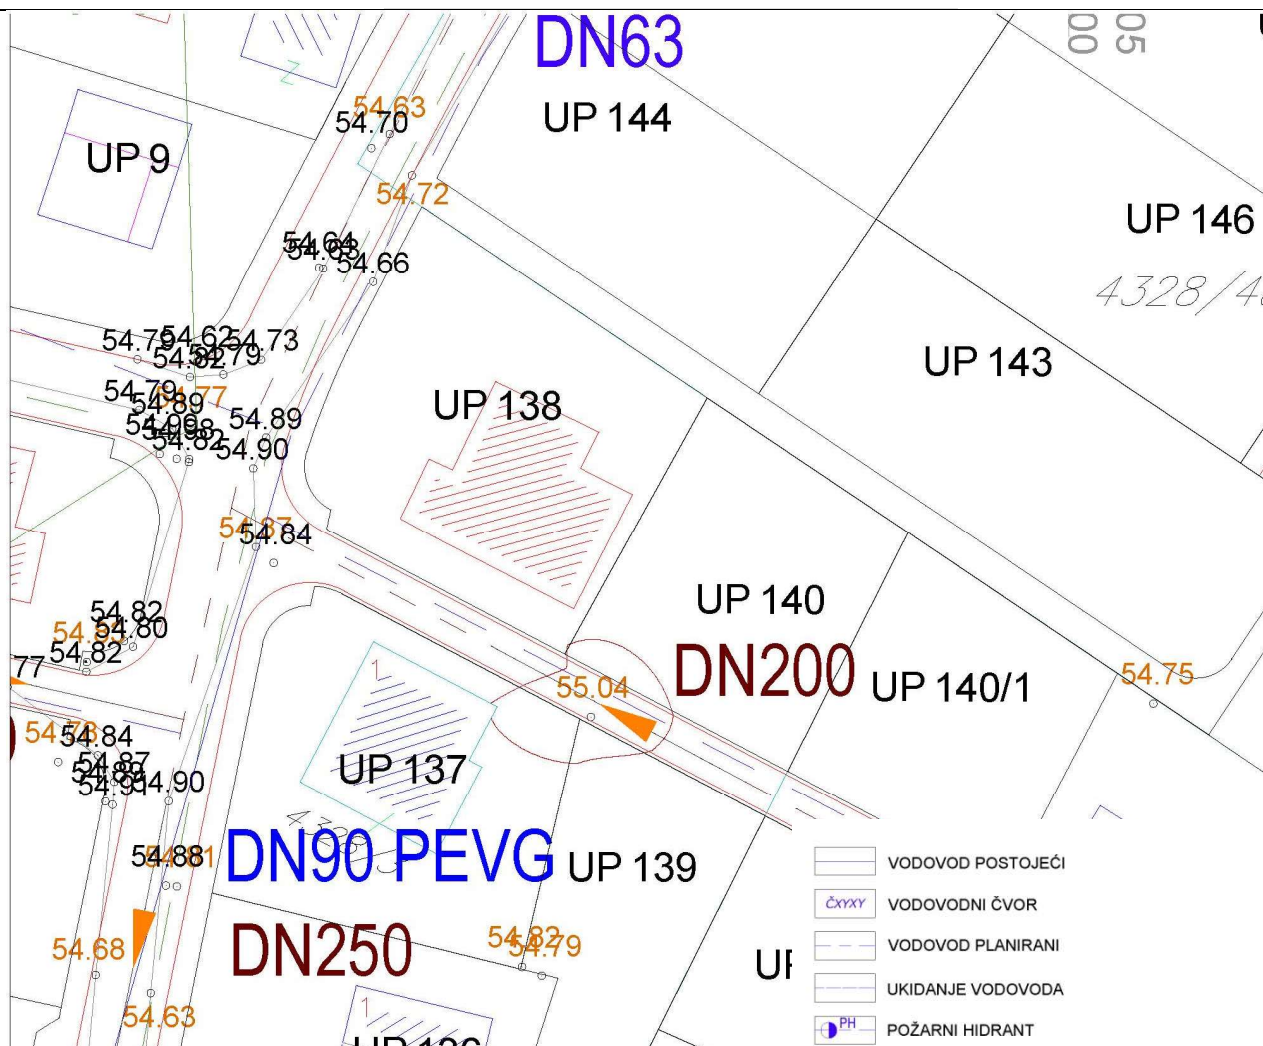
DN63

00 05

UP 144

54.63
54.70

UP 9

54.72

UP 146

54.64
54.63
54.66

4328/4

54.79
54.62
54.73
54.58
54.79

UP 143

54.79
54.77
54.89

UP 138

54.89
54.90
54.82
54.90

54.87
54.84

54.82
54.80
54.82

77

UP 140

DN200

UP 140/1

54.75

55.04

54.78
54.84
54.87
54.90

UP 137

54.88

DN90 PEVG

UP 139

54.68

DN250

54.82
54.79

UP

54.63

| | |
|---|---|
| | VODOVOD POSTOJEĆI |
| ČXYXY | VODOVODNI ČVOR |
| | VODOVOD PLANIRANI |
| | UKIDANJE VODOVODA |
| PH | POŽARNI HIDRANT |